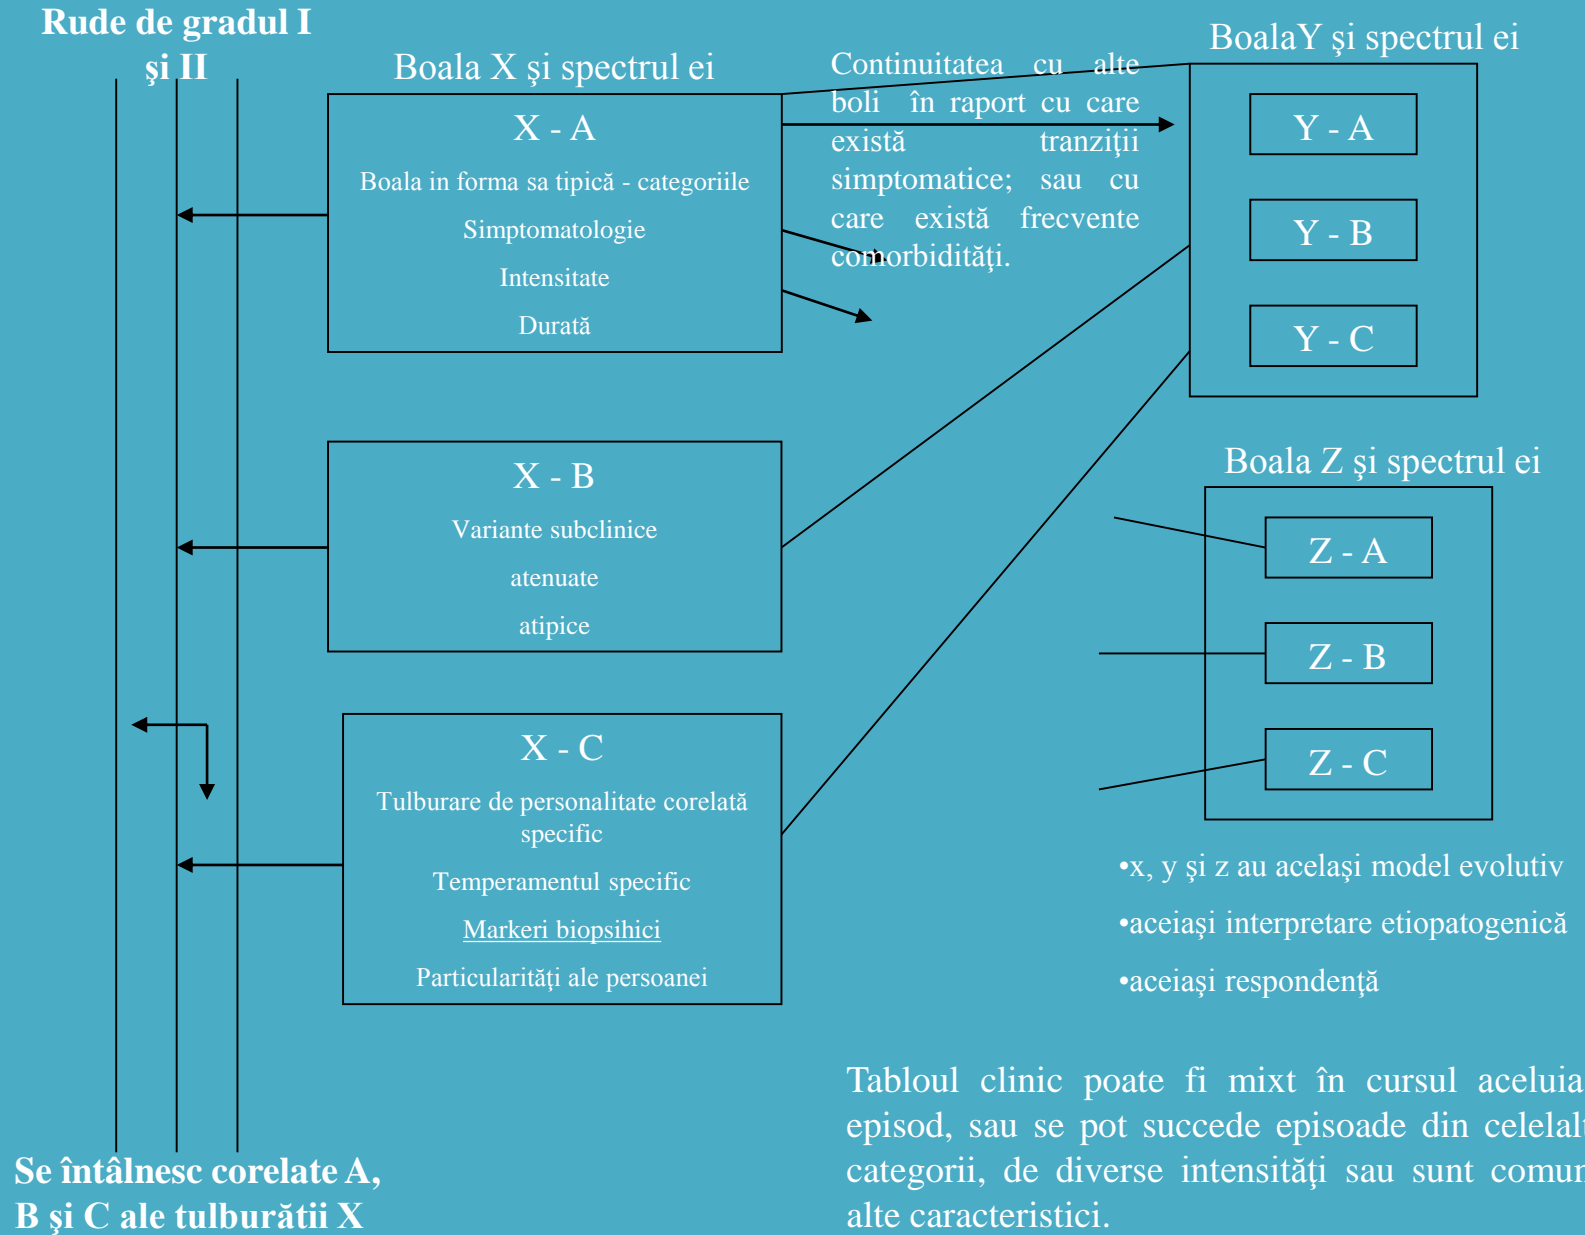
Rude de gradul I şi II

Boala X şi spectrul ei

X - A

Boala in forma sa tipică - categoriile

Simptomatologie

Intensitate

Durată

Continuitatea cu alte boli în raport cu care există tranziţii simptomatice; sau cu care există frecvente comorbidităţi.

BoalaY şi spectrul ei

Y - A

Y - B

Y - C

X - B

Variante subclinice

atenuate

atipice

Boala Z şi spectrul ei

Z - A

Z - B

Z - C

X - C

Tulburare de personalitate corelată specific

Temperamentul specific

Markeri biopsihici

Particularităţi ale persoanei

•x, y şi z au acelaşi model evolutiv

•aceiaşi interpretare etiopatogenică

•aceiaşi respondenţă

Tabloul clinic poate fi mixt în cursul aceluia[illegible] episod, sau se pot succede episoade din celelal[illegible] categorii, de diverse intensităţi sau sunt comu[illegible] alte caracteristici.

Se întâlnesc corelate A, B şi C ale tulburătii X